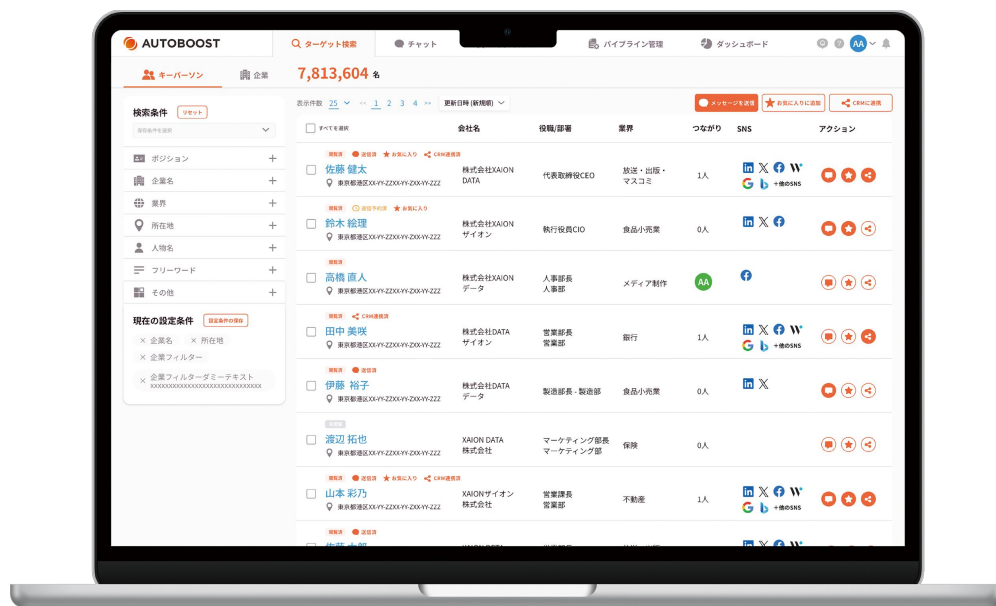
AUTOBOOST

ターゲット検索 チャット パイプライン管理 ダッシュボード AA

キーパーソン 企業 7,813,604 名

検索条件 リセット
保存条件を選択

ポジション +
企業名 +
業界 +
所在地 +
人物名 +
フリーワード +
その他 +

現在の設定条件 設定条件の保存
× 企業名 × 所在地
× 企業フィルター
× 企業フィルターダミーテキスト xxxxxxxxxxxxxxxxxxxxxxxxxxxxxxxx

表示件数 25 << 1 2 3 4 >> 更新日時 (新規順)

メッセージを送信 お気に入りに追加 CRMに連携

| すべてを選択 | 会社名 | 役職/部署 | 業界 | つながり | SNS | アクション |
|---|---|---|---|---|---|---|
| 開拓済 送信済 お気に入り CRM連携済 佐藤 健太 東京都港区XX-YY-ZZXX-YY-ZXX-YY-ZZZ | 株式会社XAION DATA | 代表取締役CEO | 放送・出版・マスコミ | 1人 | +他のSNS | |
| 開拓済 送信予約済 お気に入り 鈴木 絵理 東京都港区XX-YY-ZZXX-YY-ZXX-YY-ZZZ | 株式会社XAION ザイオン | 執行役員CIO | 食品小売業 | 0人 | | |
| 開拓済 高橋 直人 東京都港区XX-YY-ZZXX-YY-ZXX-YY-ZZZ | 株式会社XAION データ | 人事部長 人事部 | メディア制作 | AA | | |
| 開拓済 CRM連携済 田中 美咲 東京都港区XX-YY-ZZXX-YY-ZXX-YY-ZZZ | 株式会社DATA ザイオン | 営業部長 営業部 | 銀行 | 1人 | +他のSNS | |
| 開拓済 送信済 伊藤 裕子 東京都港区XX-YY-ZZXX-YY-ZXX-YY-ZZZ | 株式会社DATA データ | 製造部長 - 製造部 | 食品小売業 | 0人 | | |
| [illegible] 渡辺 拓也 東京都港区XX-YY-ZZXX-YY-ZXX-YY-ZZZ | XAION DATA 株式会社 | マーケティング部長 マーケティング部 | 保険 | 0人 | | |
| 開拓済 送信済 お気に入り CRM連携済 山本 彩乃 東京都港区XX-YY-ZZXX-YY-ZXX-YY-ZZZ | XAIONザイオン 株式会社 | 営業課長 営業部 | 不動産 | 1人 | +他のSNS | |
| 開拓済 送信済 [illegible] | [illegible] | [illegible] | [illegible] | | | |